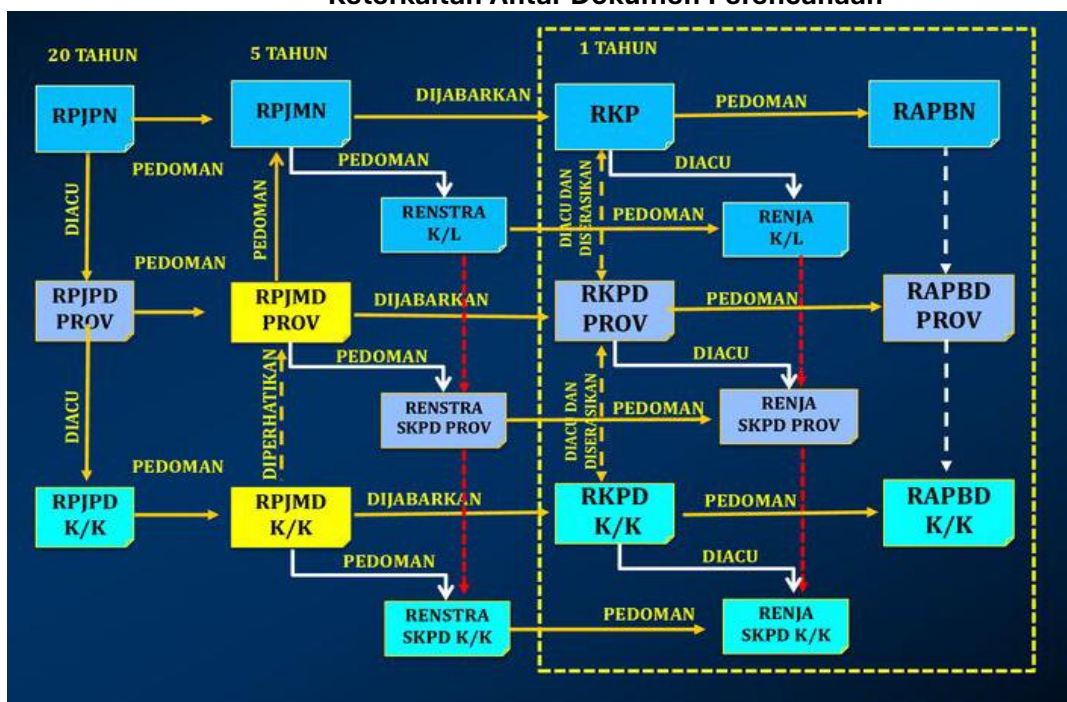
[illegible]

20 TAHUN

5 TAHUN

1 TAHUN

RPJPN

RPJMN

DIJABARKAN

RKP

PEDOMAN

RAPBN

PEDOMAN

PEDOMAN

DIACU

DIACU

PEDOMAN

RENSTRA K/L

DIACU DAN DISERASIKAN

PEDOMAN

RENJA K/L

PEDOMAN

RPJPD PROV

RPJMD PROV

DIJABARKAN

RKPD PROV

PEDOMAN

RAPBD PROV

PEDOMAN

DIACU

DIACU

RENSTRA SKPD PROV

DIACU DAN DISERASIKAN

PEDOMAN

RENJA SKPD PROV

DIPERHATIKAN

PEDOMAN

RPJPD K/K

RPJMD K/K

DIJABARKAN

RKPD K/K

PEDOMAN

RAPBD K/K

PEDOMAN

DIACU

RENSTRA SKPD K/K

PEDOMAN

RENJA SKPD K/K